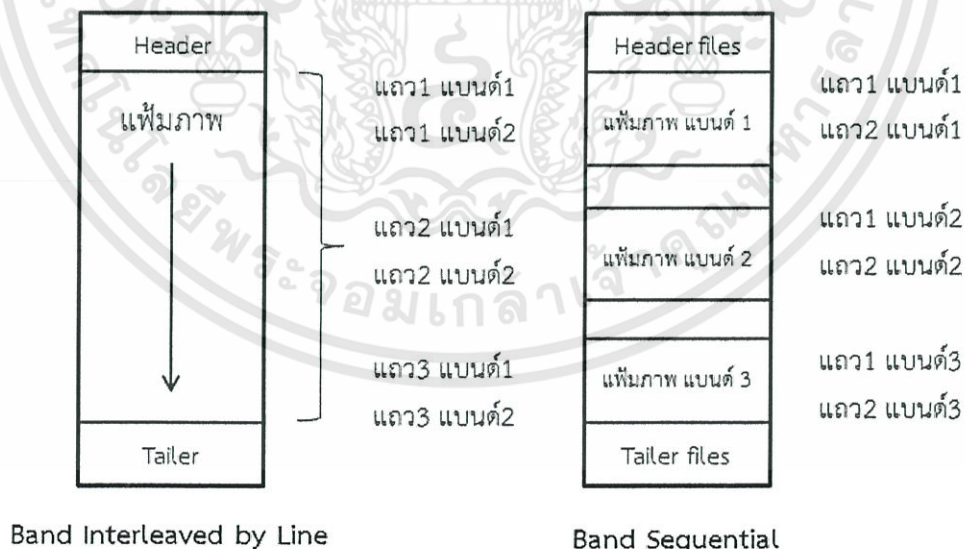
Header

แฟ้มภาพ

Tailer

แถว1 แบนด์1
แถว1 แบนด์2

แถว2 แบนด์1
แถว2 แบนด์2

แถว3 แบนด์1
แถว3 แบนด์2

Band Interleaved by Line

Header files

แฟ้มภาพ แบนด์ 1

แฟ้มภาพ แบนด์ 2

แฟ้มภาพ แบนด์ 3

Tailer files

แถว1 แบนด์1
แถว2 แบนด์1

แถว1 แบนด์2
แถว2 แบนด์2

แถว1 แบนด์3
แถว2 แบนด์3

Band Sequential